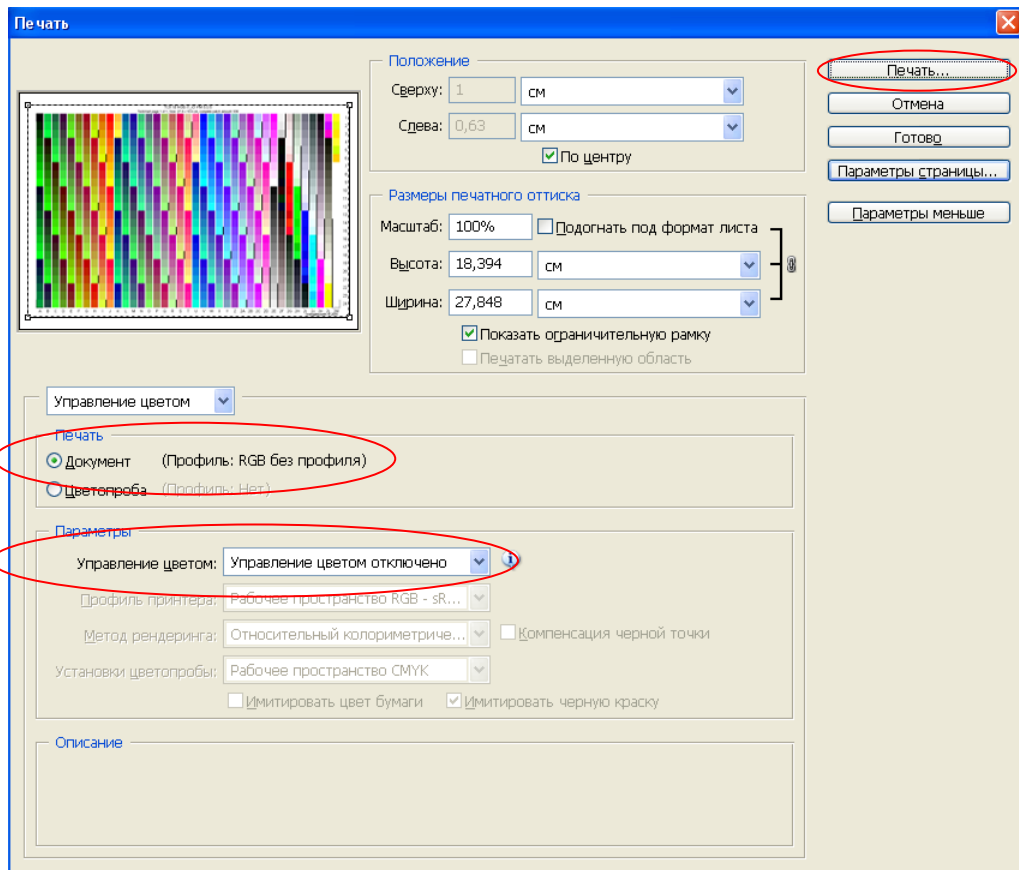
Печать

Положение
Сверху: 1 см
Слева: 0,63 см
По центру

Размеры печатного оттиска
Масштаб: 100% Подогнать под формат листа
Высота: 18,394 см
Ширина: 27,848 см
Показать ограничительную рамку
Печатать выделенную область

Печать...
Отмена
Готово
Параметры страницы...
Параметры меньше

Управление цветом

Печать
Документ (Профиль: RGB без профиля)
Цветопроба (Профиль: Нет)

Параметры
Управление цветом: Управление цветом отключено
Профиль принтера: Рабочее пространство RGB - sR...
Метод рендеринга: Относительный колориметриче... Компенсация черной точки
Установки цветопробы: Рабочее пространство CMYK
Имитировать цвет бумаги Имитировать черную краску

Описание